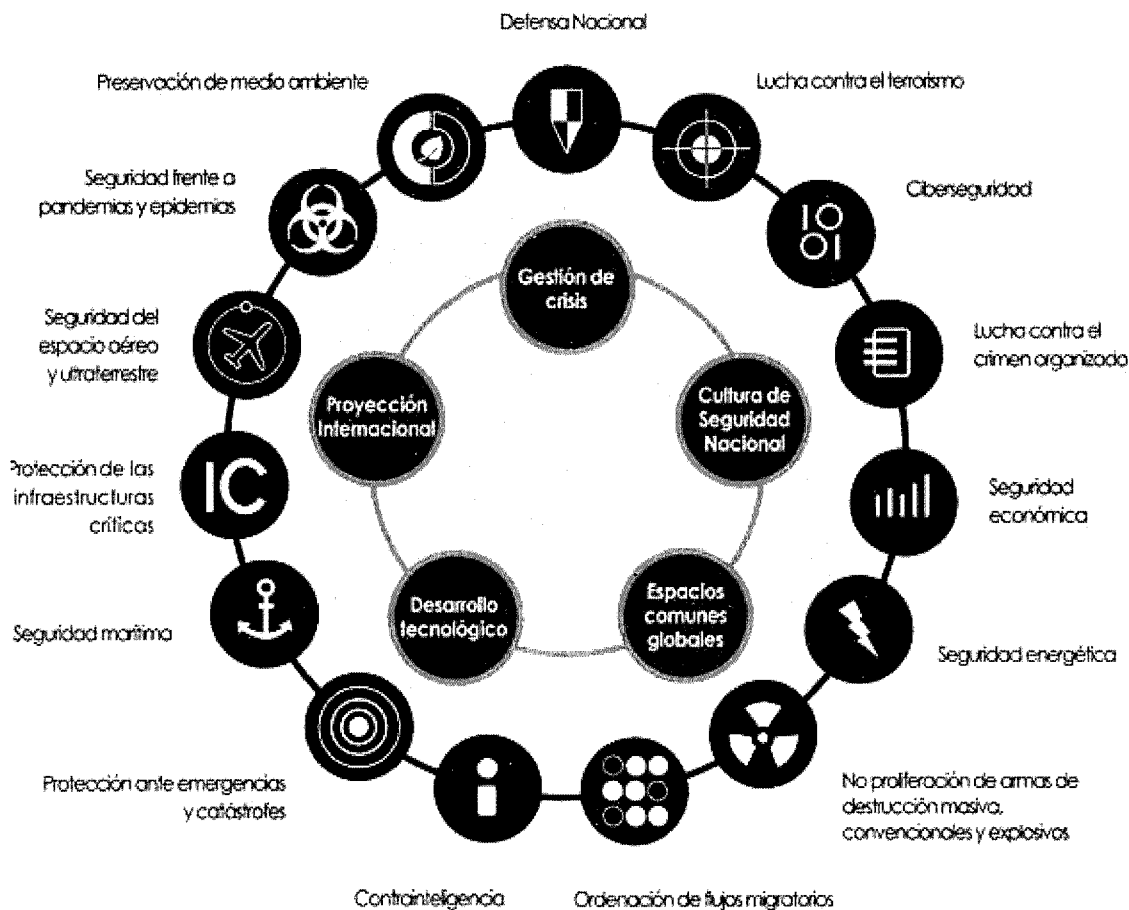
Defensa Nacional

Preservación de medio ambiente

Lucha contra el terrorismo

Seguridad frente a pandemias y epidemias

Ciberseguridad

Gestión de crisis

Seguridad del espacio aéreo y ultraterrestre

Lucha contra el crimen organizado

Proyección Internacional

Cultura de Seguridad Nacional

Protección de las infraestructuras críticas

IC

Seguridad económica

Desarrollo tecnológico

Espacios comunes globales

Seguridad marítima

Seguridad energética

Protección ante emergencias y catástrofes

No proliferación de armas de destrucción masiva, convencionales y explosivos

Contrainteligencia

Ordenación de flujos migratorios